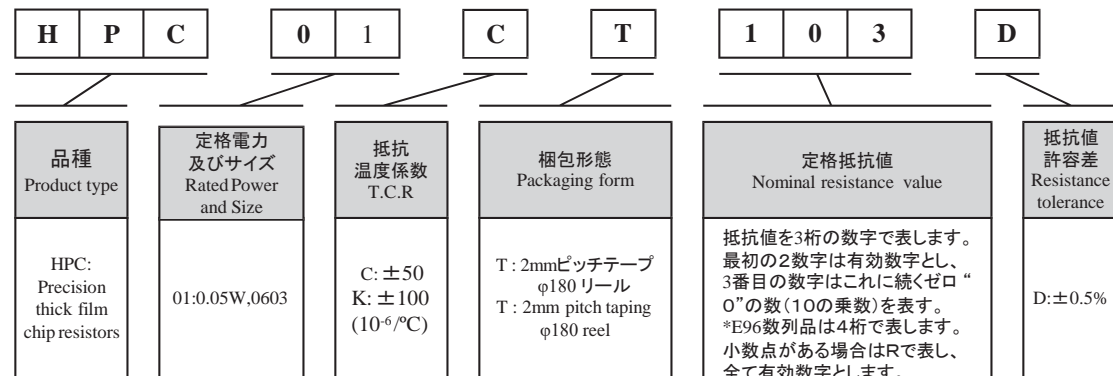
| H | P | C |
|---|---|---|

| 0 | 1 |
|---|---|

| C |
|---|

| T |
|---|

| 1 | 0 | 3 |
|---|---|---|

| D |
|---|

| 品種 Product type | 定格電力 及びサイズ Rated Power and Size | 抵抗 温度係数 T.C.R | 梱包形態 Packaging form | 定格抵抗値 Nominal resistance value | 抵抗値 許容差 Resistance tolerance |
|---|---|---|---|---|---|
| HPC: Precision thick film chip resistors | 01:0.05W,0603 | C: ±50 K: ±100 $(10^{-6}/^{\circ}C)$ | T : 2mmピッチテープ φ180 リール T : 2mm pitch taping φ180 reel | 抵抗値を3桁の数字で表します。最初の2数字は有効数字とし、3番目の数字はこれに続くゼロ " 0"の数（10の乗数）を表す。 *E96数列品は4桁で表します。小数点がある場合はRで表し、全て有効数字とします。 | D:±0.5% |